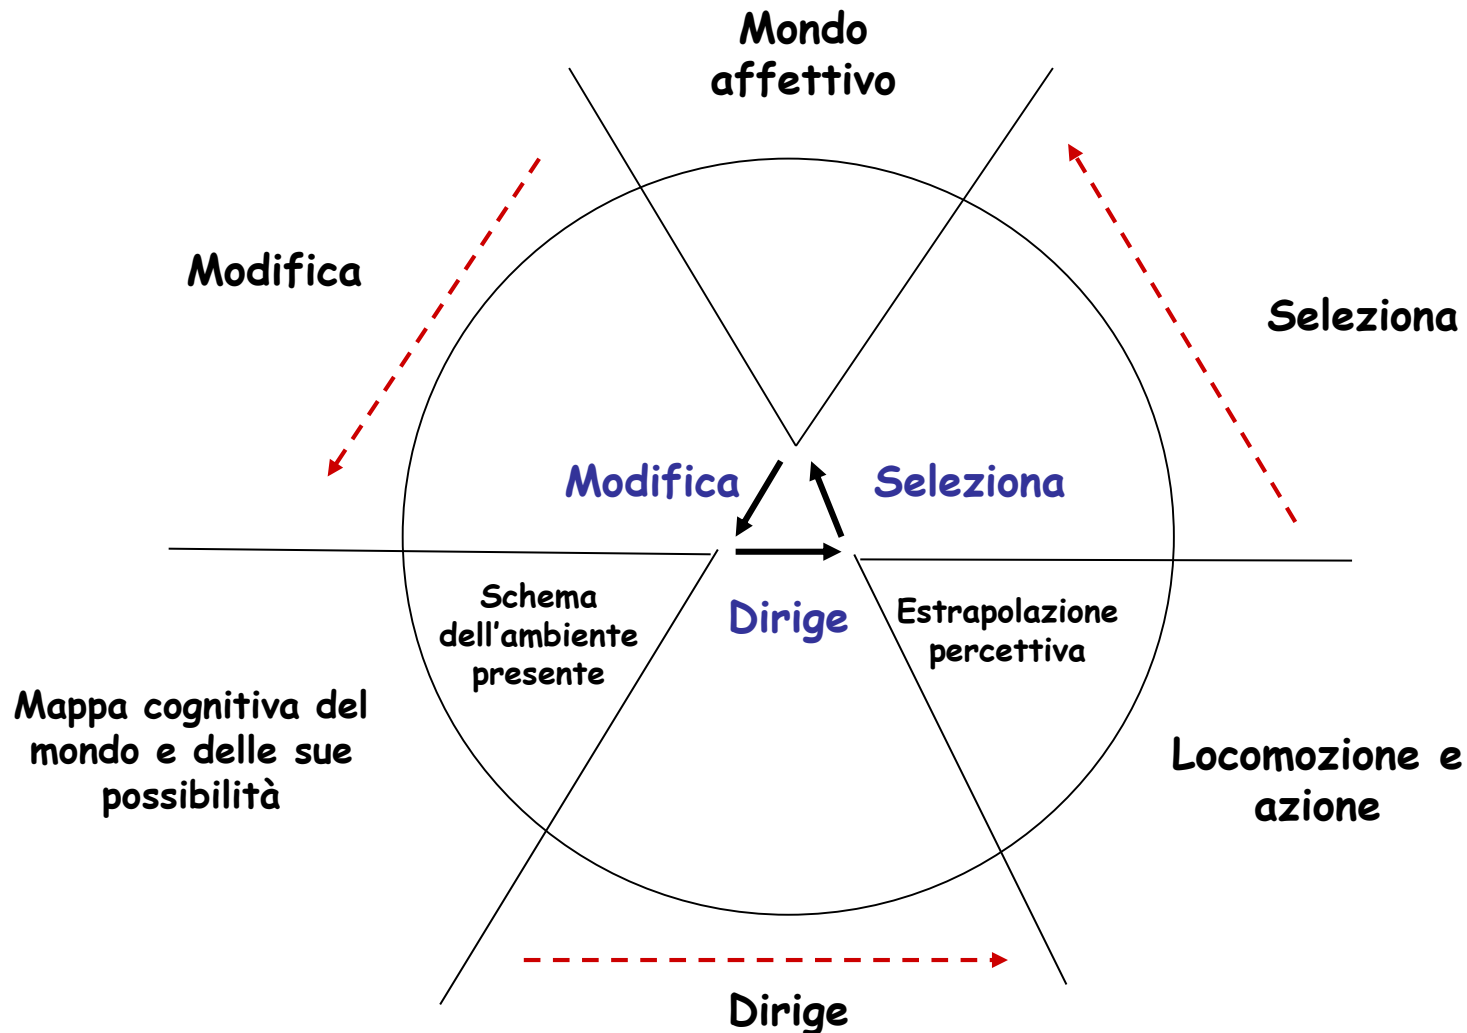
Mondo affettivo

Modifica

Seleziona

Modifica

Seleziona

Schema dell’ambiente presente

Dirige

Estrapolazione percettiva

Mappa cognitiva del mondo e delle sue possibilità

Locomozione e azione

Dirige